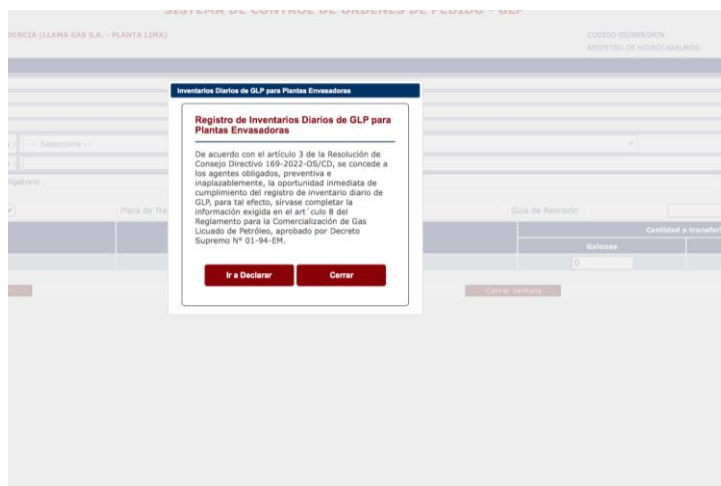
SISTEMA DE CONTROL DE ORDENES DE PEDIDO - GLP

DENCIA (LLAMA GAS S.A. - PLANTA LIMA)

CODIGO OSINERGMIN:
REGISTRO DE HIDROCARBUROS:

-- Seleccione --

ligatorio

Placa de Tra

Guía de Remisión

Cantidad a transferi

Galones

0

Cerrar Ventana

Inventarios Diarios de GLP para Plantas Envasadoras

Registro de Inventarios Diarios de GLP para Plantas Envasadoras

De acuerdo con el artículo 3 de la Resolución de Consejo Directivo 169-2022-OS/CD, se concede a los agentes obligados, preventiva e inaplazablemente, la oportunidad inmediata de cumplimiento del registro de inventario diario de GLP, para tal efecto, sírvase completar la información exigida en el art´culo 8 del Reglamento para la Comercialización de Gas Licuado de Petróleo, aprobado por Decreto Supremo N° 01-94-EM.

Ir a Declarar

Cerrar